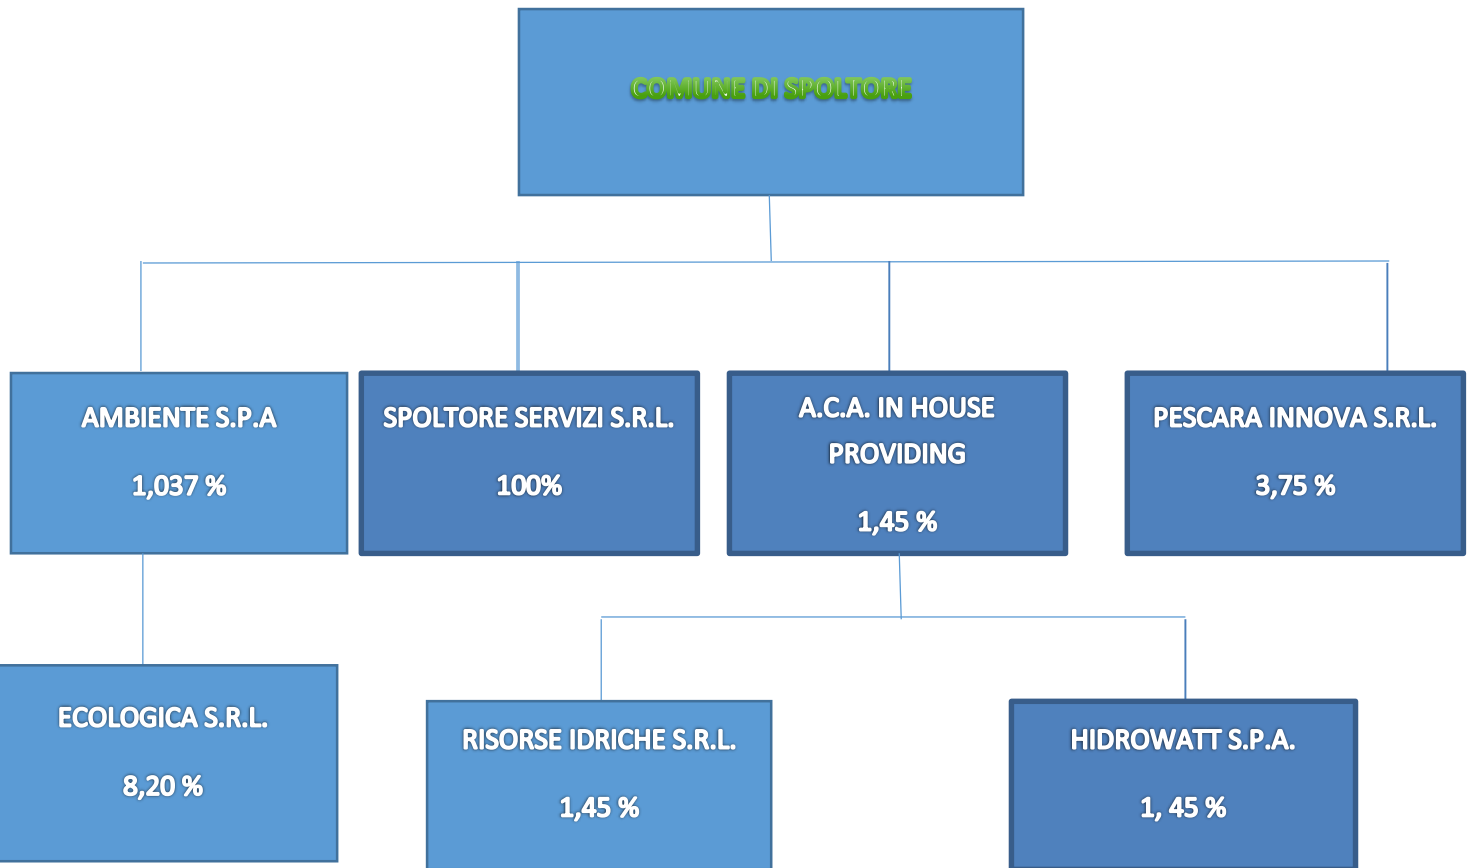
COMUNE DI SPOLTORE

AMBIENTE S.P.A

1,037 %

SPOLTORE SERVIZI S.R.L.

100%

A.C.A. IN HOUSE PROVIDING

1,45 %

PESCARA INNOVA S.R.L.

3,75 %

ECOLOGICA S.R.L.

8,20 %

RISORSE IDRICHE S.R.L.

1,45 %

HIDROWATT S.P.A.

1, 45 %